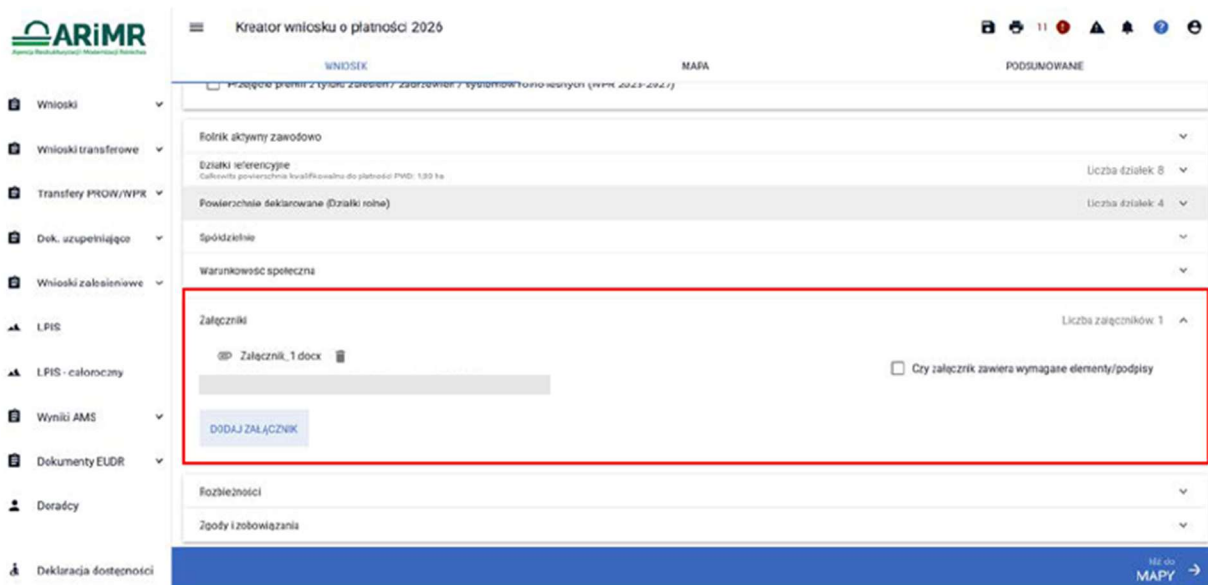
ARiMR
Agencja Restrukturyzacji i Modernizacji Rolnictwa

Wnioski
Wnioski transferowe
Transfery PROW/WPR
Dok. uzupełniające
Wnioski założeniowe
LPIS
LPIS - całoroczny
Wyniki AMS
Dokumenty EUDR
Doradcy
Deklaracja dostępności

Kreator wniosku o płatności 2026

11

WNIOSEK
MAPA
PODSUMOWANIE

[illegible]

Rolnik aktywny zawodowo
Działki referencyjne
Całkowita powierzchnia kwalifikowalna do płatności PWD: 1,00 ha
Liczba działek: 8
Powierzchnie deklarowane (Działki rolne)
Liczba działek: 4
Spółdzielnie
Warunkowość społeczna
Załączniki
Liczba załączników: 1
Załącznik_1.docx
Czy załącznik zawiera wymagane elementy/podpisy
DODAJ ZAŁĄCZNIK
Rozbieżności
Zgody i zobowiązania

Idź do
MAPY